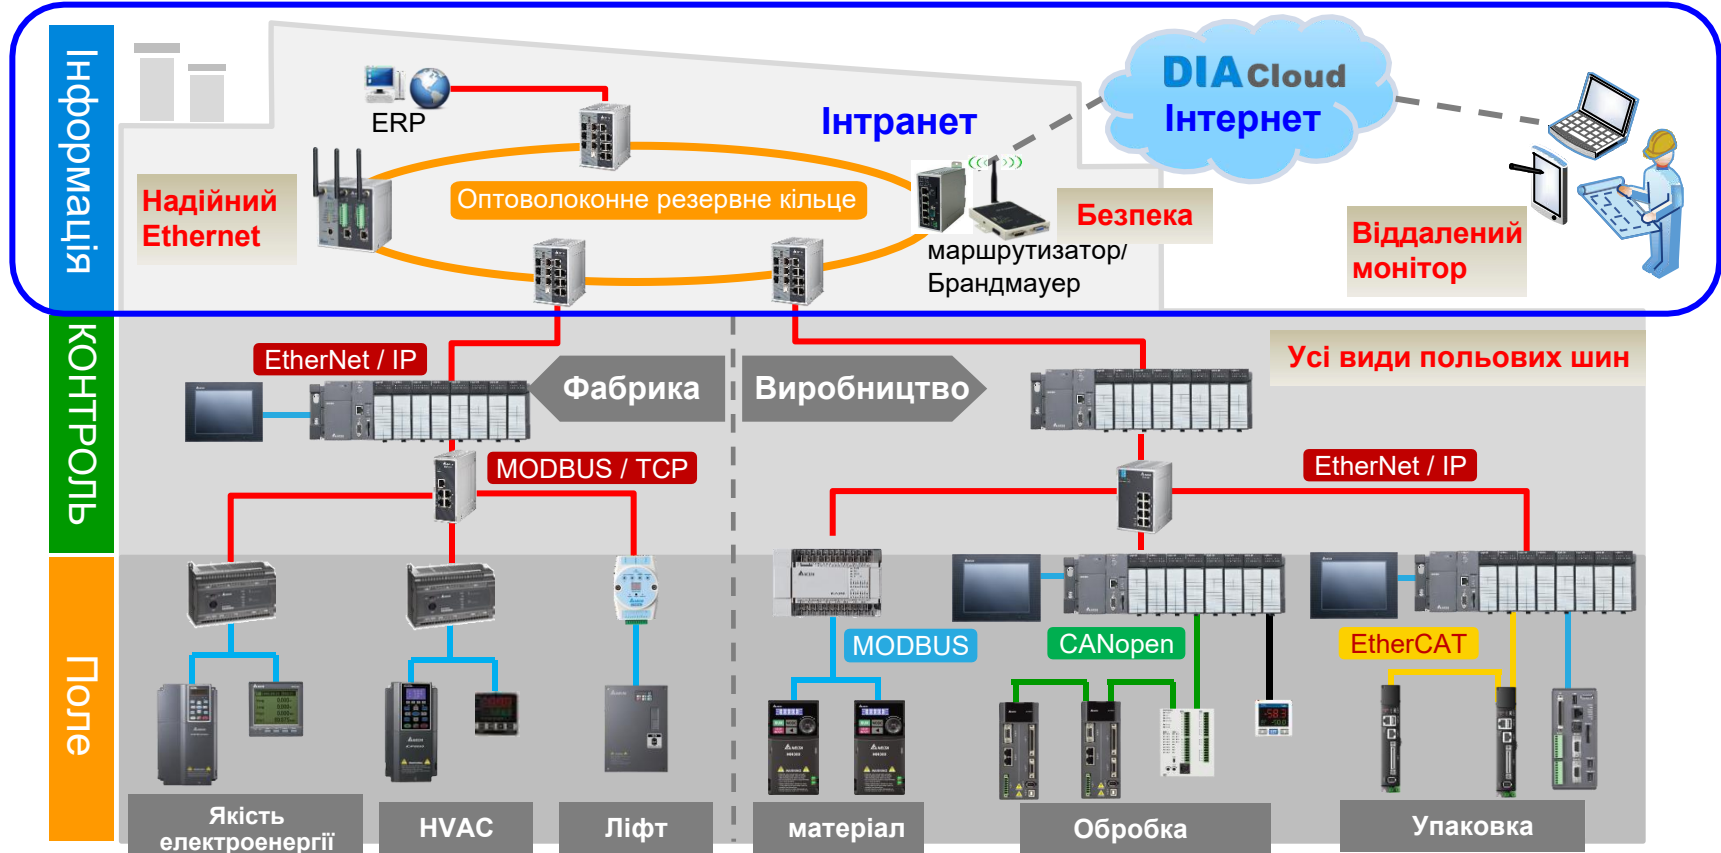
Інформація

КОНТРОЛЬ

Поле

ERP

Інтранет

DIACloud
Інтернет

Надійний Ethernet

Оптоволоконне резервне кільце

Безпека

маршрутизатор/ Брандмауер

Віддалений монітор

Усі види польових шин

EtherNet / IP

Фабрика

Виробництво

MODBUS / TCP

EtherNet / IP

MODBUS

CANopen

EtherCAT

Якість електроенергії

HVAC

Ліфт

матеріал

Обробка

Упаковка